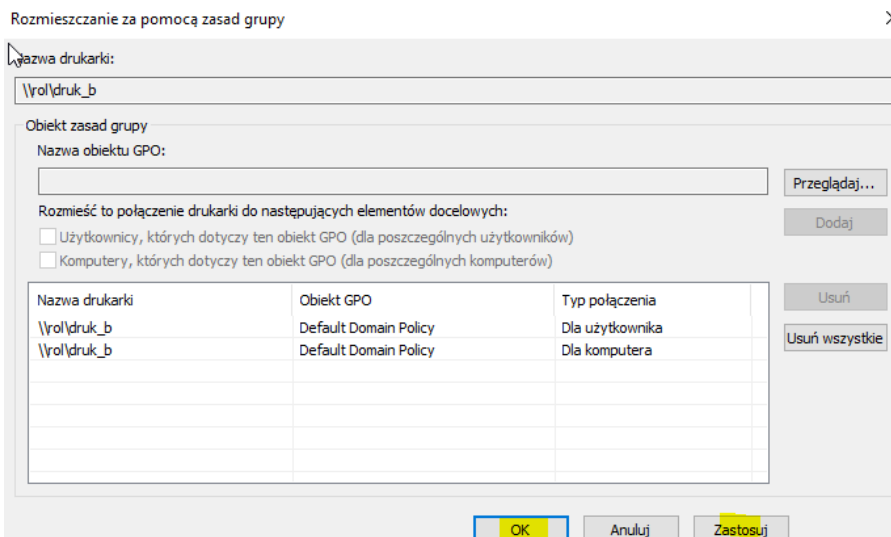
Rozmieszczanie za pomocą zasad grupy

Nazwa drukarki:

\\rol\druk_b

Obiekt zasad grupy

Nazwa obiektu GPO:

Przeglądaj...

Rozmieść to połączenie drukarki do następujących elementów docelowych:

Dodaj

Użytkownicy, których dotyczy ten obiekt GPO (dla poszczególnych użytkowników)

Komputery, których dotyczy ten obiekt GPO (dla poszczególnych komputerów)

| Nazwa drukarki | Obiekt GPO | Typ połączenia |
|---|---|---|
| \\rol\druk_b | Default Domain Policy | Dla użytkownika |
| \\rol\druk_b | Default Domain Policy | Dla komputera |

Usuń

Usuń wszystkie

OK Anuluj Zastosuj